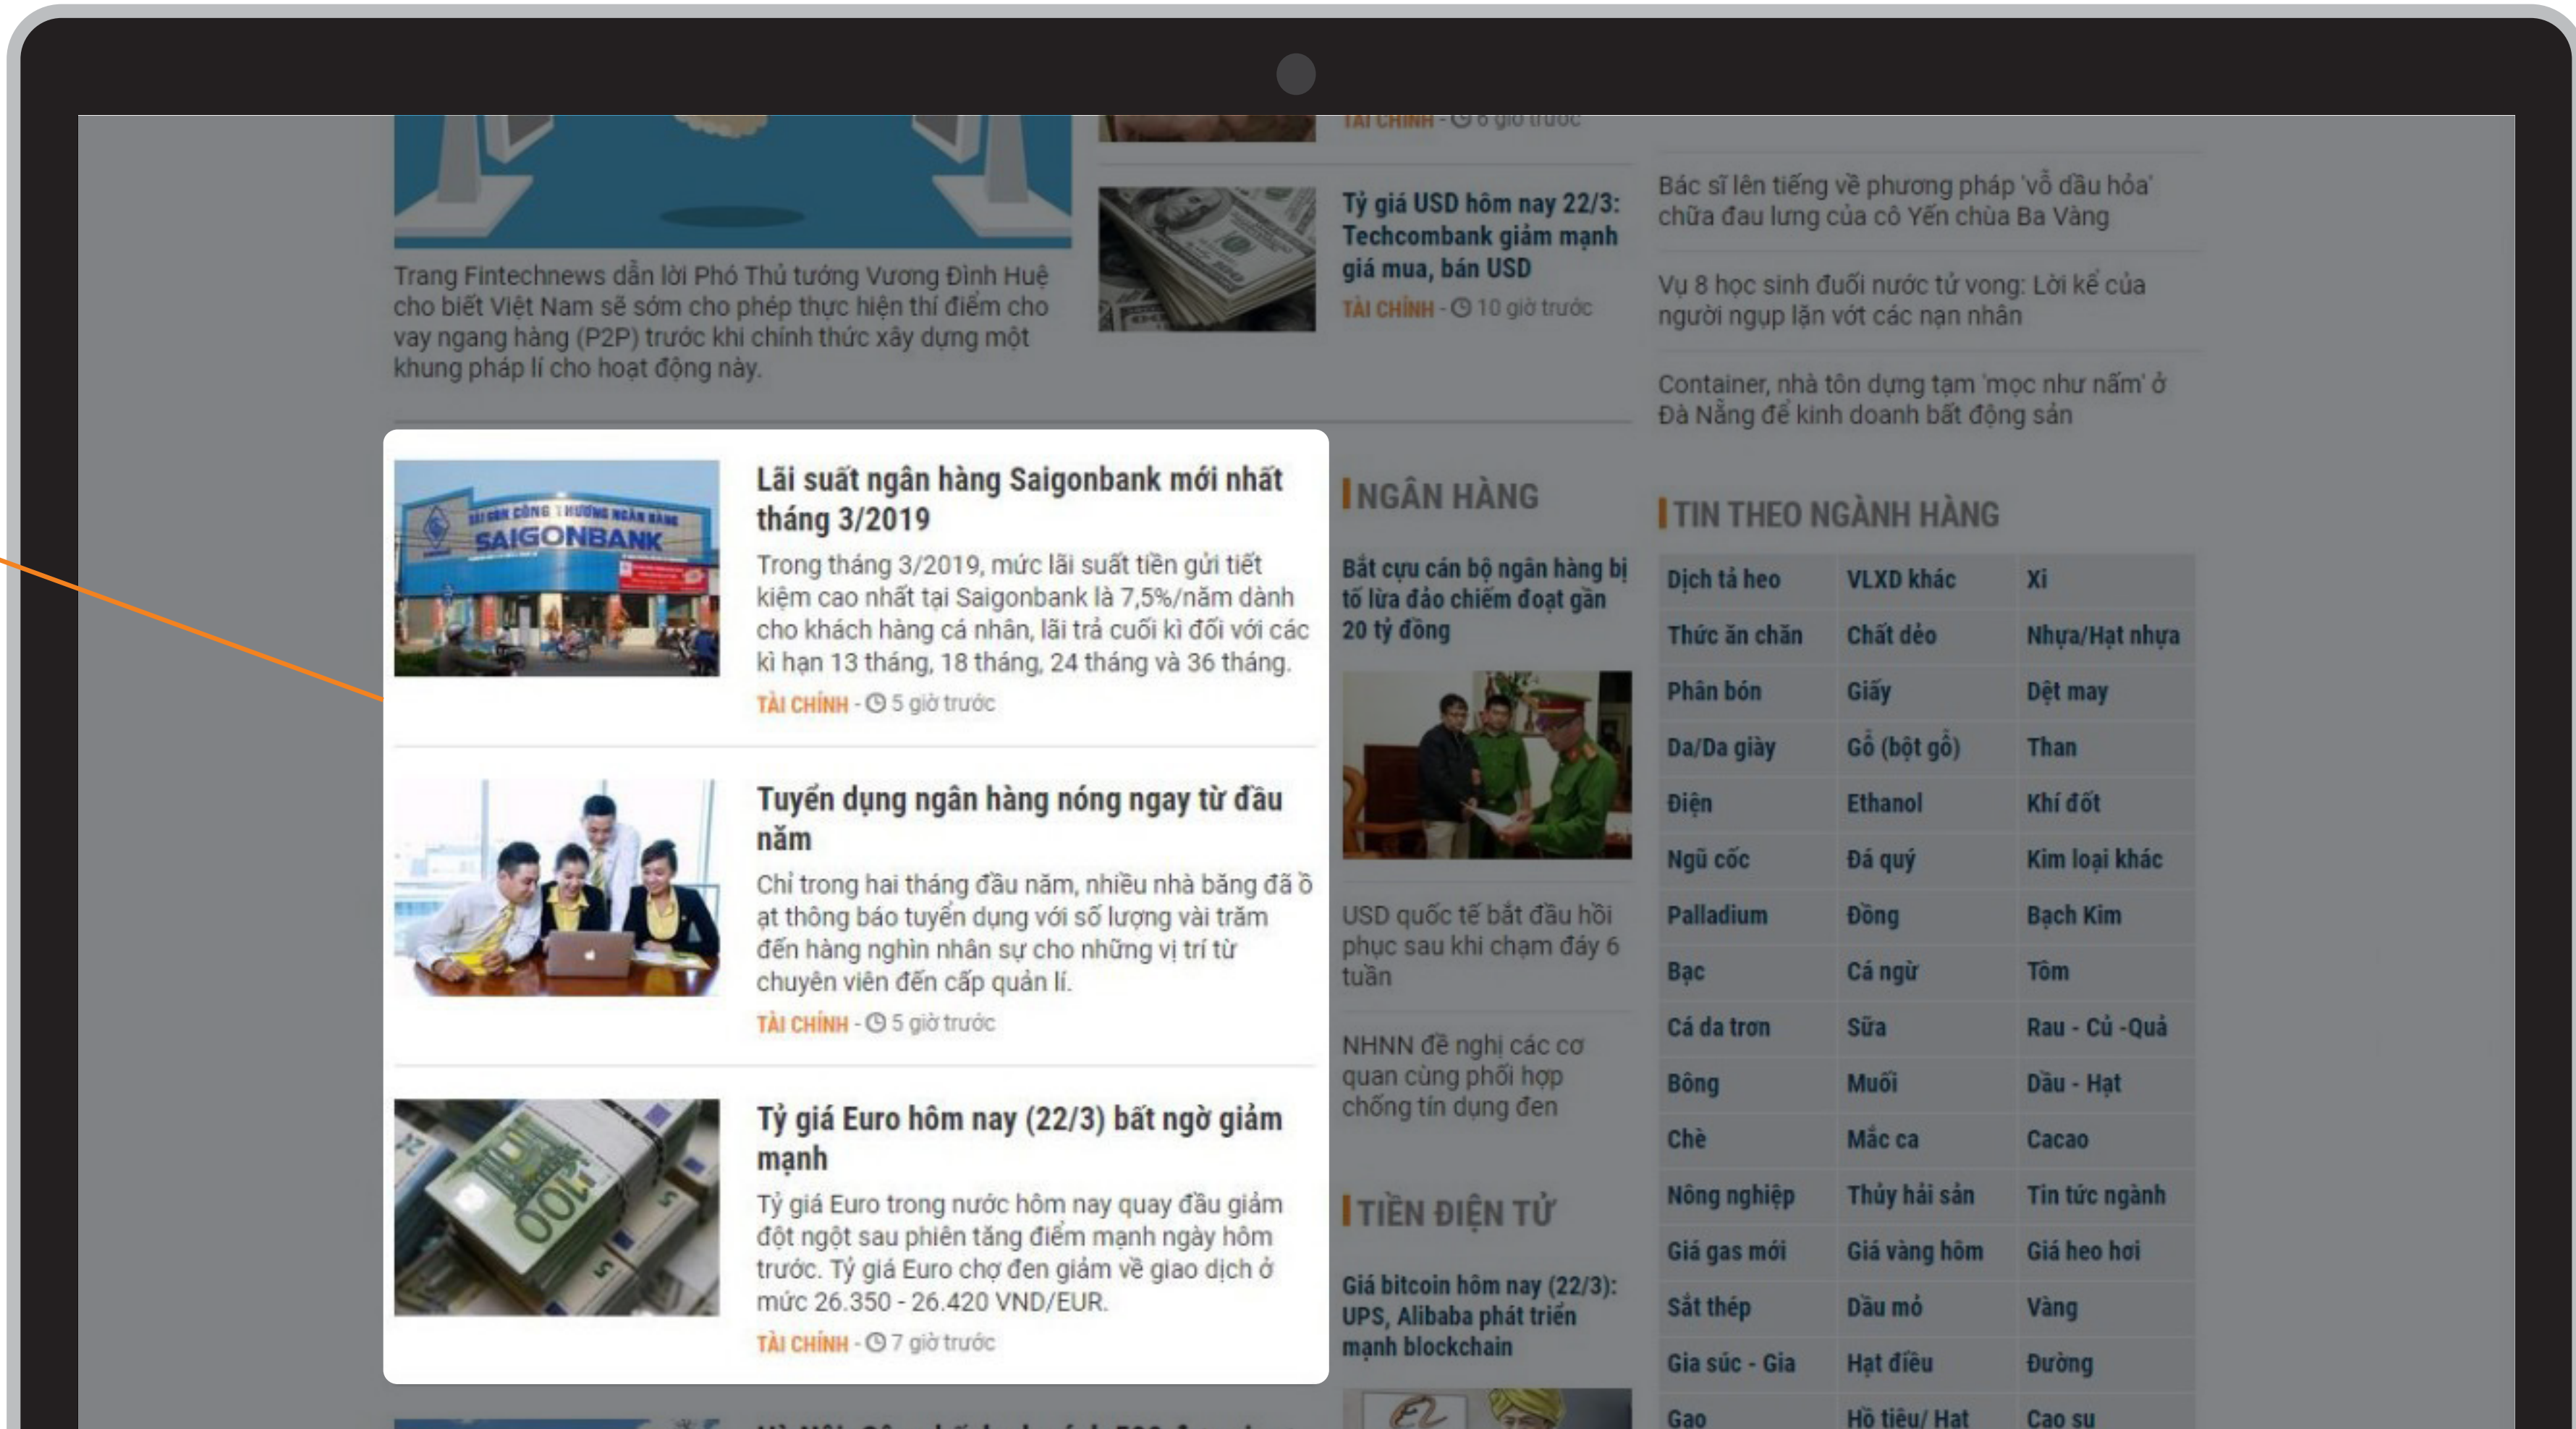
TÀI CHÍNH - 6 giờ trước

Trang Fintechnews dẫn lời Phó Thủ tướng Vương Đình Huệ cho biết Việt Nam sẽ sớm cho phép thực hiện thí điểm cho vay ngang hàng (P2P) trước khi chính thức xây dựng một khung pháp lí cho hoạt động này.

Tỷ giá USD hôm nay 22/3: Techcombank giảm mạnh giá mua, bán USD
TÀI CHÍNH - 10 giờ trước

Bác sĩ lên tiếng về phương pháp 'vỗ dầu hỏa' chữa đau lưng của cô Yến chùa Ba Vàng

Vụ 8 học sinh đuối nước tử vong: Lời kể của người ngụp lặn vớt các nạn nhân

Container, nhà tôn dựng tạm 'mọc như nấm' ở Đà Nẵng để kinh doanh bất động sản

SAIGONBANK

Lãi suất ngân hàng Saigonbank mới nhất tháng 3/2019
Trong tháng 3/2019, mức lãi suất tiền gửi tiết kiệm cao nhất tại Saigonbank là 7,5%/năm dành cho khách hàng cá nhân, lãi trả cuối kì đối với các kì hạn 13 tháng, 18 tháng, 24 tháng và 36 tháng.
TÀI CHÍNH - 5 giờ trước

Tuyển dụng ngân hàng nóng ngay từ đầu năm
Chỉ trong hai tháng đầu năm, nhiều nhà băng đã ồ ạt thông báo tuyển dụng với số lượng vài trăm đến hàng nghìn nhân sự cho những vị trí từ chuyên viên đến cấp quản lí.
TÀI CHÍNH - 5 giờ trước

Tỷ giá Euro hôm nay (22/3) bất ngờ giảm mạnh
Tỷ giá Euro trong nước hôm nay quay đầu giảm đột ngột sau phiên tăng điểm mạnh ngày hôm trước. Tỷ giá Euro chợ đen giảm về giao dịch ở mức 26.350 - 26.420 VND/EUR.
TÀI CHÍNH - 7 giờ trước

NGÂN HÀNG

Bắt cựu cán bộ ngân hàng bị tố lừa đảo chiếm đoạt gần 20 tỷ đồng

USD quốc tế bắt đầu hồi phục sau khi chạm đáy 6 tuần

NHNN đề nghị các cơ quan cùng phối hợp chống tín dụng đen

TIỀN ĐIỆN TỬ

Giá bitcoin hôm nay (22/3): UPS, Alibaba phát triển mạnh blockchain

TIN THEO NGÀNH HÀNG

| Dịch tả heo | VLXD khác | Xi |
|---|---|---|
| Thức ăn chăn | Chất dẻo | Nhựa/Hạt nhựa |
| Phân bón | Giấy | Dệt may |
| Da/Da giày | Gỗ (bột gỗ) | Than |
| Điện | Ethanol | Khí đốt |
| Ngũ cốc | Đá quý | Kim loại khác |
| Palladium | Đồng | Bạch Kim |
| Bạc | Cá ngừ | Tôm |
| Cá da trơn | Sữa | Rau - Củ -Quả |
| Bông | Muối | Dầu - Hạt |
| Chè | Mắc ca | Cacao |
| Nông nghiệp | Thủy hải sản | Tin tức ngành |
| Giá gas mới | Giá vàng hôm | Giá heo hơi |
| Sắt thép | Dầu mỏ | Vàng |
| Gia súc - Gia | Hạt điều | Đường |
| Gạo | Hồ tiêu/ Hạt | Cao su |